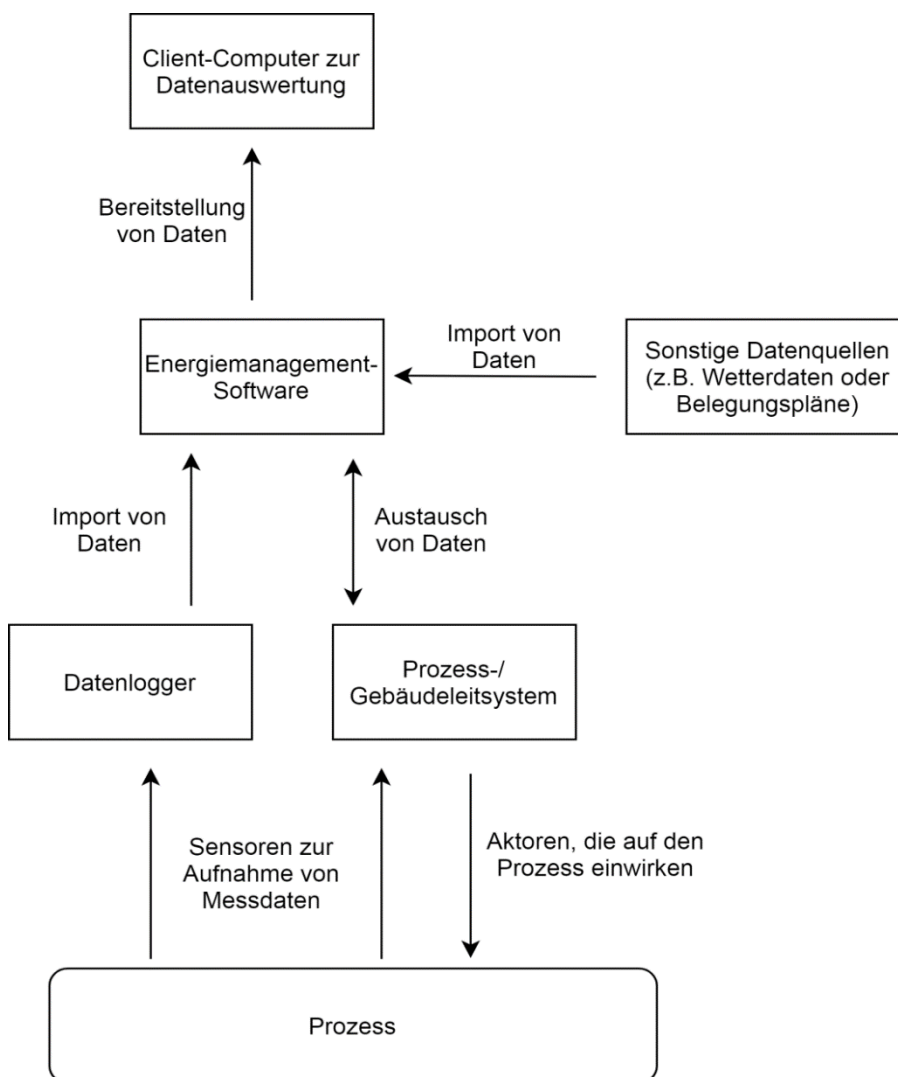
Client-Computer zur Datenauswertung

Bereitstellung von Daten

Energiemanagement-Software

Import von Daten

Sonstige Datenquellen (z.B. Wetterdaten oder Belegungspläne)

Import von Daten

Austausch von Daten

Datenlogger

Prozess-/ Gebäudeleitsystem

Sensoren zur Aufnahme von Messdaten

Aktoren, die auf den Prozess einwirken

Prozess